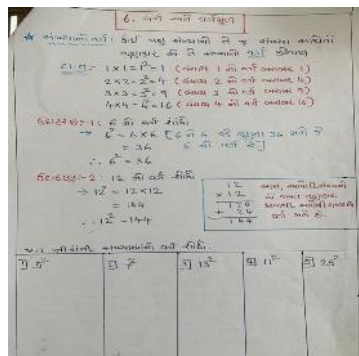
6. વર્ગ અને વર્ગમૂળ

★ સંખ્યાનો વર્ગ: કોઈ પણ સંખ્યાનો તે જ સંખ્યા વડે ગુણાકાર કરીએ તો તે સંખ્યાનો વર્ગ મળે છે.

દા.ત. → $1 \times 1 = 1^2 = 1$ (સંખ્યા 1 નો વર્ગ સંખ્યા 1)
$2 \times 2 = 2^2 = 4$ (સંખ્યા 2 નો વર્ગ સંખ્યા 4)
$3 \times 3 = 3^2 = 9$ (સંખ્યા 3 નો વર્ગ સંખ્યા 9)
$4 \times 4 = 4^2 = 16$ (સંખ્યા 4 નો વર્ગ સંખ્યા 16)

ઉદાહરણ-1: 6 નો વર્ગ શોધો.
→ $6^2 = 6 \times 6$ [6 ને 6 વડે ગુણતા 36 મળે છે]
$= 36$
$\therefore 6^2 = 36$

ઉદાહરણ-2: 12 નો વર્ગ શોધો.
→ $12^2 = 12 \times 12$
$= 144$
$\therefore 12^2 = 144$

$\begin{array}{r} 12 \\ \times 12 \\ \hline 1\,2\,0 \\ +\,2\,4 \\ \hline 144 \end{array}$

આમ, સંખ્યાનો વર્ગ તેનો ગુણાકાર કરીને મળે છે.

પ્ર. નીચેની સંખ્યાઓનો વર્ગ શોધો.

| 1) $5^2$ | 2) $7^2$ | 3) $13^2$ | 4) $11^2$ | 5) $25^2$ |
|---|---|---|---|---|